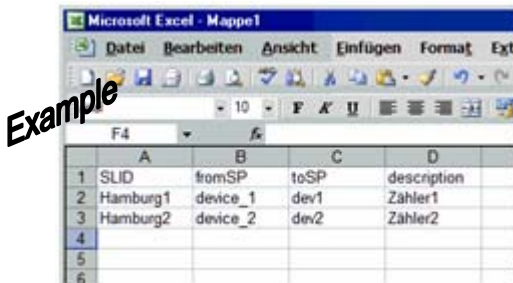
Microsoft Excel - Mappe1

Datei Bearbeiten Ansicht Einfügen Format Ext

Example

10 F K U

F4 fx

| | A | B | C | D |
|---|---|---|---|---|
| 1 | SLID | fromSP | toSP | description |
| 2 | Hamburg1 | device_1 | dev1 | Zähler1 |
| 3 | Hamburg2 | device_2 | dev2 | Zähler2 |
| 4 | | | | |
| 5 | | | | |
| 6 | | | | |